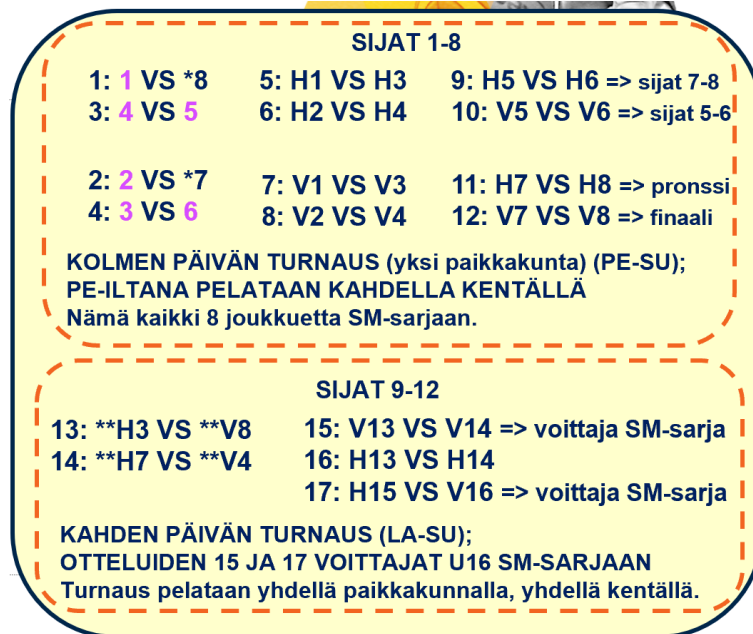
SIJAT 1-8

1: 1 VS *8
3: 4 VS 5

5: H1 VS H3
6: H2 VS H4

9: H5 VS H6 => sijat 7-8
10: V5 VS V6 => sijat 5-6

2: 2 VS *7
4: 3 VS 6

7: V1 VS V3
8: V2 VS V4

11: H7 VS H8 => pronssi
12: V7 VS V8 => finaali

KOLMEN PÄIVÄN TURNAUS (yksi paikkakunta) (PE-SU);
PE-ILTANA PELATAAN KAHDELLA KENTÄLLÄ
Nämä kaikki 8 joukkuetta SM-sarjaan.

SIJAT 9-12

13: **H3 VS **V8
14: **H7 VS **V4

15: V13 VS V14 => voittaja SM-sarja
16: H13 VS H14
17: H15 VS V16 => voittaja SM-sarja

KAHDEN PÄIVÄN TURNAUS (LA-SU);
OTTELUIDEN 15 JA 17 VOITTAJAT U16 SM-SARJAAN
Turnaus pelataan yhdellä paikkakunnalla, yhdellä kentällä.